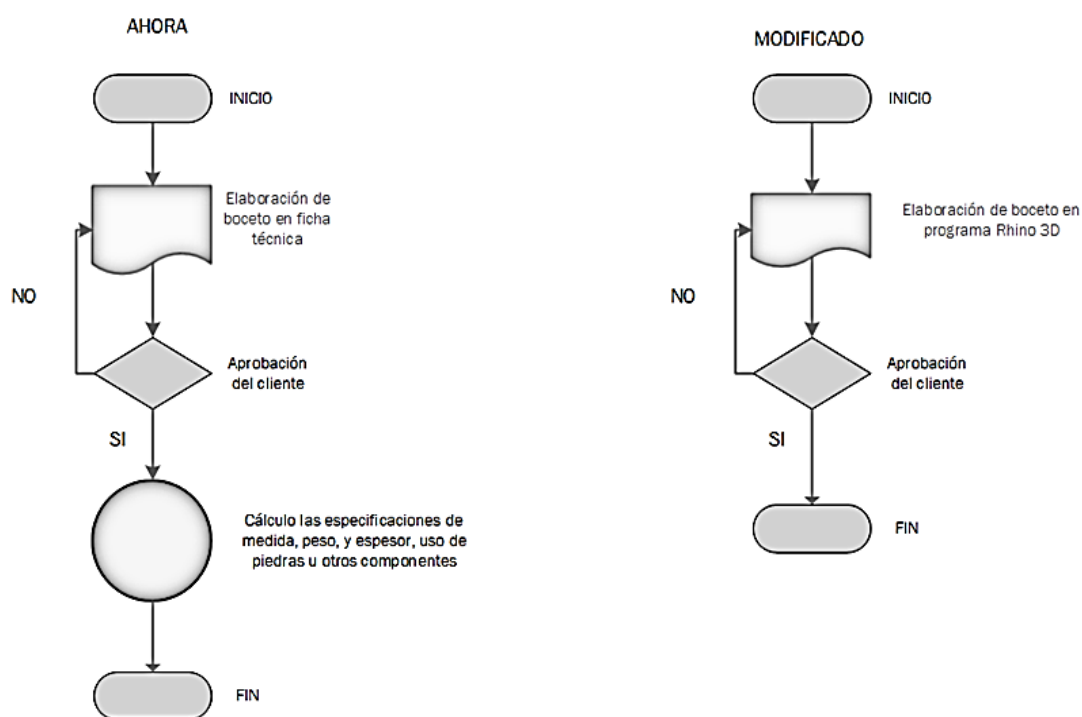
AHORA

INICIO

Elaboración de boceto en ficha técnica

NO

Aprobación del cliente

SI

Cálculo las especificaciones de medida, peso, y espesor, uso de piedras u otros componentes

FIN

MODIFICADO

INICIO

Elaboración de boceto en programa Rhino 3D

NO

Aprobación del cliente

SI

FIN